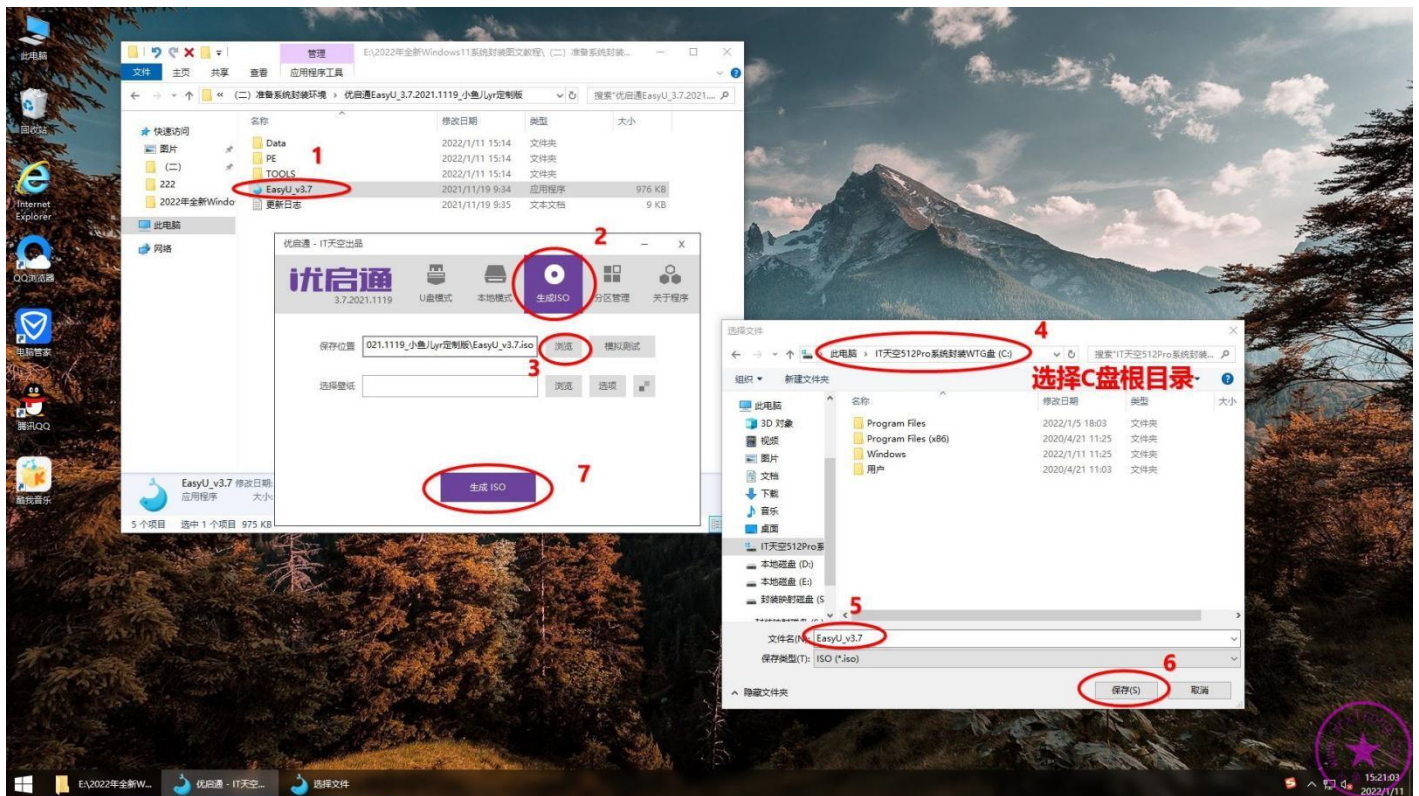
此电脑

回收站

Internet Explorer

QQ浏览器

电脑管家

腾讯QQ

酷我音乐

管理

E:\2022年全新Windows11系统封装图文教程\（二）准备系统封装...

文件　主页　共享　查看　应用程序工具

« （二）准备系统封装环境 › 优启通EasyU_3.7.2021.1119_小鱼儿yr定制版

搜索"优启通EasyU_3.7.2021...

★ 快速访问

图片

（二）

222

2022年全新Windo

此电脑

网络

| 名称 | 修改日期 | 类型 | 大小 |
|---|---|---|---|
| Data | 2022/1/11 15:14 | 文件夹 | |
| PE | 2022/1/11 15:14 | 文件夹 | |
| TOOLS | 2022/1/11 15:14 | 文件夹 | |
| EasyU_v3.7 | 2021/11/19 9:34 | 应用程序 | 976 KB |
| 更新日志 | 2021/11/19 9:35 | 文本文档 | 9 KB |

1

EasyU_v3.7 修改日期:

应用程序　大小:

5 个项目　选中 1 个项目 975 KB

优启通 - IT天空出品

2

优启通

3.7.2021.1119

U盘模式　本地模式　生成ISO　分区管理　关于程序

保存位置　021.1119_小鱼儿yr定制版\EasyU_v3.7.iso　浏览　模拟测试

3

选择壁纸　浏览　选项

生成 ISO

7

选择文件

4

此电脑 › IT天空512Pro系统封装WTG盘 (C:)

搜索"IT天空512Pro系统封装...

组织 ▼　新建文件夹

选择C盘根目录

此电脑

3D 对象

视频

图片

文档

下载

音乐

桌面

IT天空512Pro系

本地磁盘 (D:)

本地磁盘 (E:)

封装映射磁盘 (S

| 名称 | 修改日期 | 类型 | 大小 |
|---|---|---|---|
| Program Files | 2022/1/5 18:03 | 文件夹 | |
| Program Files (x86) | 2020/4/21 11:25 | 文件夹 | |
| Windows | 2022/1/11 11:25 | 文件夹 | |
| 用户 | 2020/4/21 11:03 | 文件夹 | |

5

文件名(N): EasyU_v3.7

保存类型(T): ISO (*.iso)

6

保存(S)　取消

隐藏文件夹

E:\2022年全新W...　优启通 - IT天空...　选择文件

15:21:03
2022/1/11